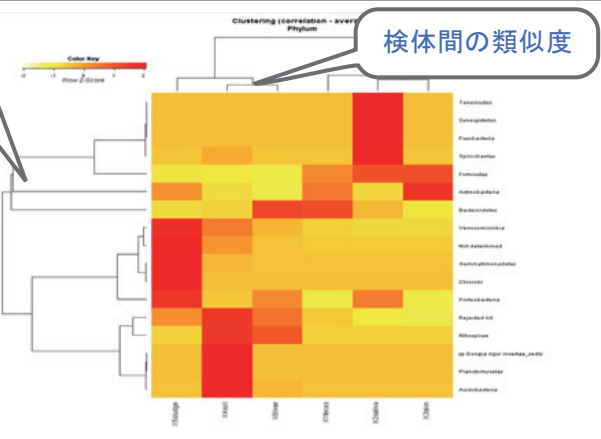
Clustering (correlation - avera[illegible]
Phylum

検体間の類似度

Color Key

-2 -1 0 1 2

Row Z-Score

Tenericutes
Synergistetes
Fusobacteria
Spirochaetes
Firmicutes
Actinobacteria
Bacteroidetes
Verrucomicrobia
Not determined
Gemmatimonadetes
Chloroflexi
Proteobacteria
Rejected hit
Nitrospirae
sp Deinococcus-Thermus_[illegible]
Planctomycetes
Acidobacteria

X5sludge
X4soil
X3liver
X1feces
X2saliva
X3skin